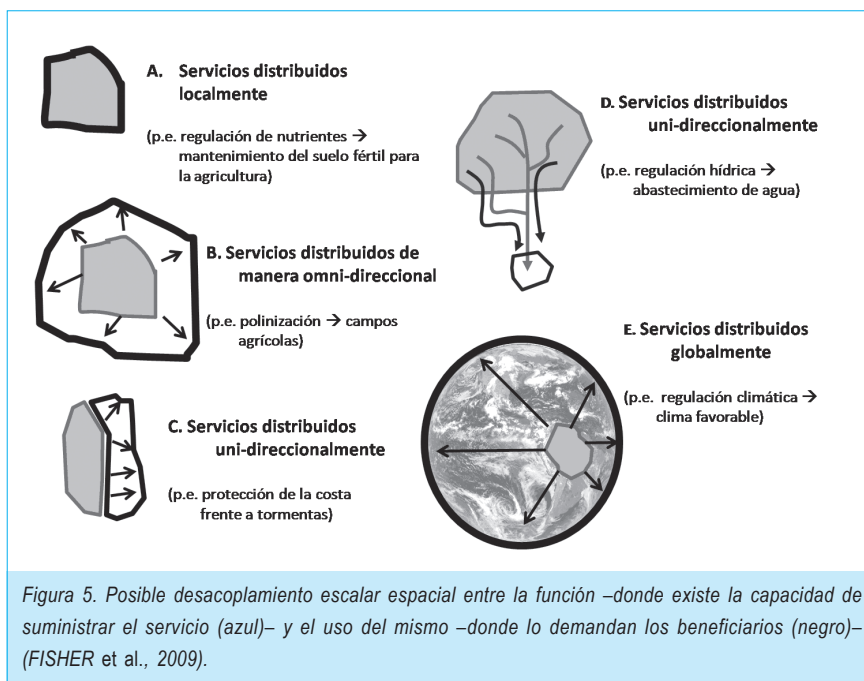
A. Servicios distribuidos localmente

(p.e. regulación de nutrientes → mantenimiento del suelo fértil para la agricultura)

B. Servicios distribuidos de manera omni-direccional

(p.e. polinización → campos agrícolas)

C. Servicios distribuidos uni-direccionalmente

(p.e. protección de la costa frente a tormentas)

D. Servicios distribuidos uni-direccionalmente

(p.e. regulación hídrica → abastecimiento de agua)

E. Servicios distribuidos globalmente

(p.e. regulación climática → clima favorable)

Figura 5. Posible desacoplamiento escalar espacial entre la función –donde existe la capacidad de suministrar el servicio (azul)– y el uso del mismo –donde lo demandan los beneficiarios (negro)– (FISHER et al., 2009).